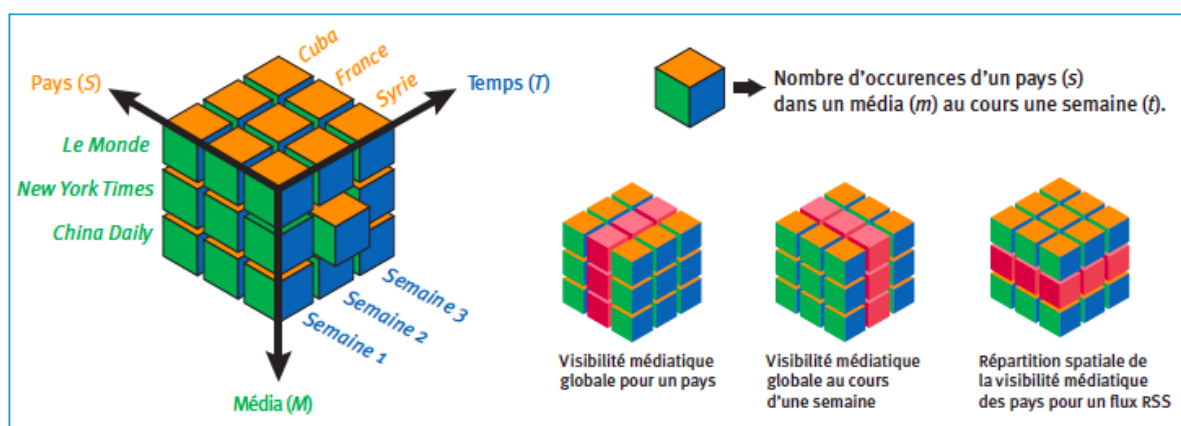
Pays (S)

Cuba

France

Syrie

Temps (T)

Le Monde

New York Times

China Daily

Semaine 3

Semaine 2

Semaine 1

Média (M)

Nombre d'occurences d'un pays (s) dans un média (m) au cours une semaine (t).

Visibilité médiatique globale pour un pays

Visibilité médiatique globale au cours d'une semaine

Répartition spatiale de la visibilité médiatique des pays pour un flux RSS